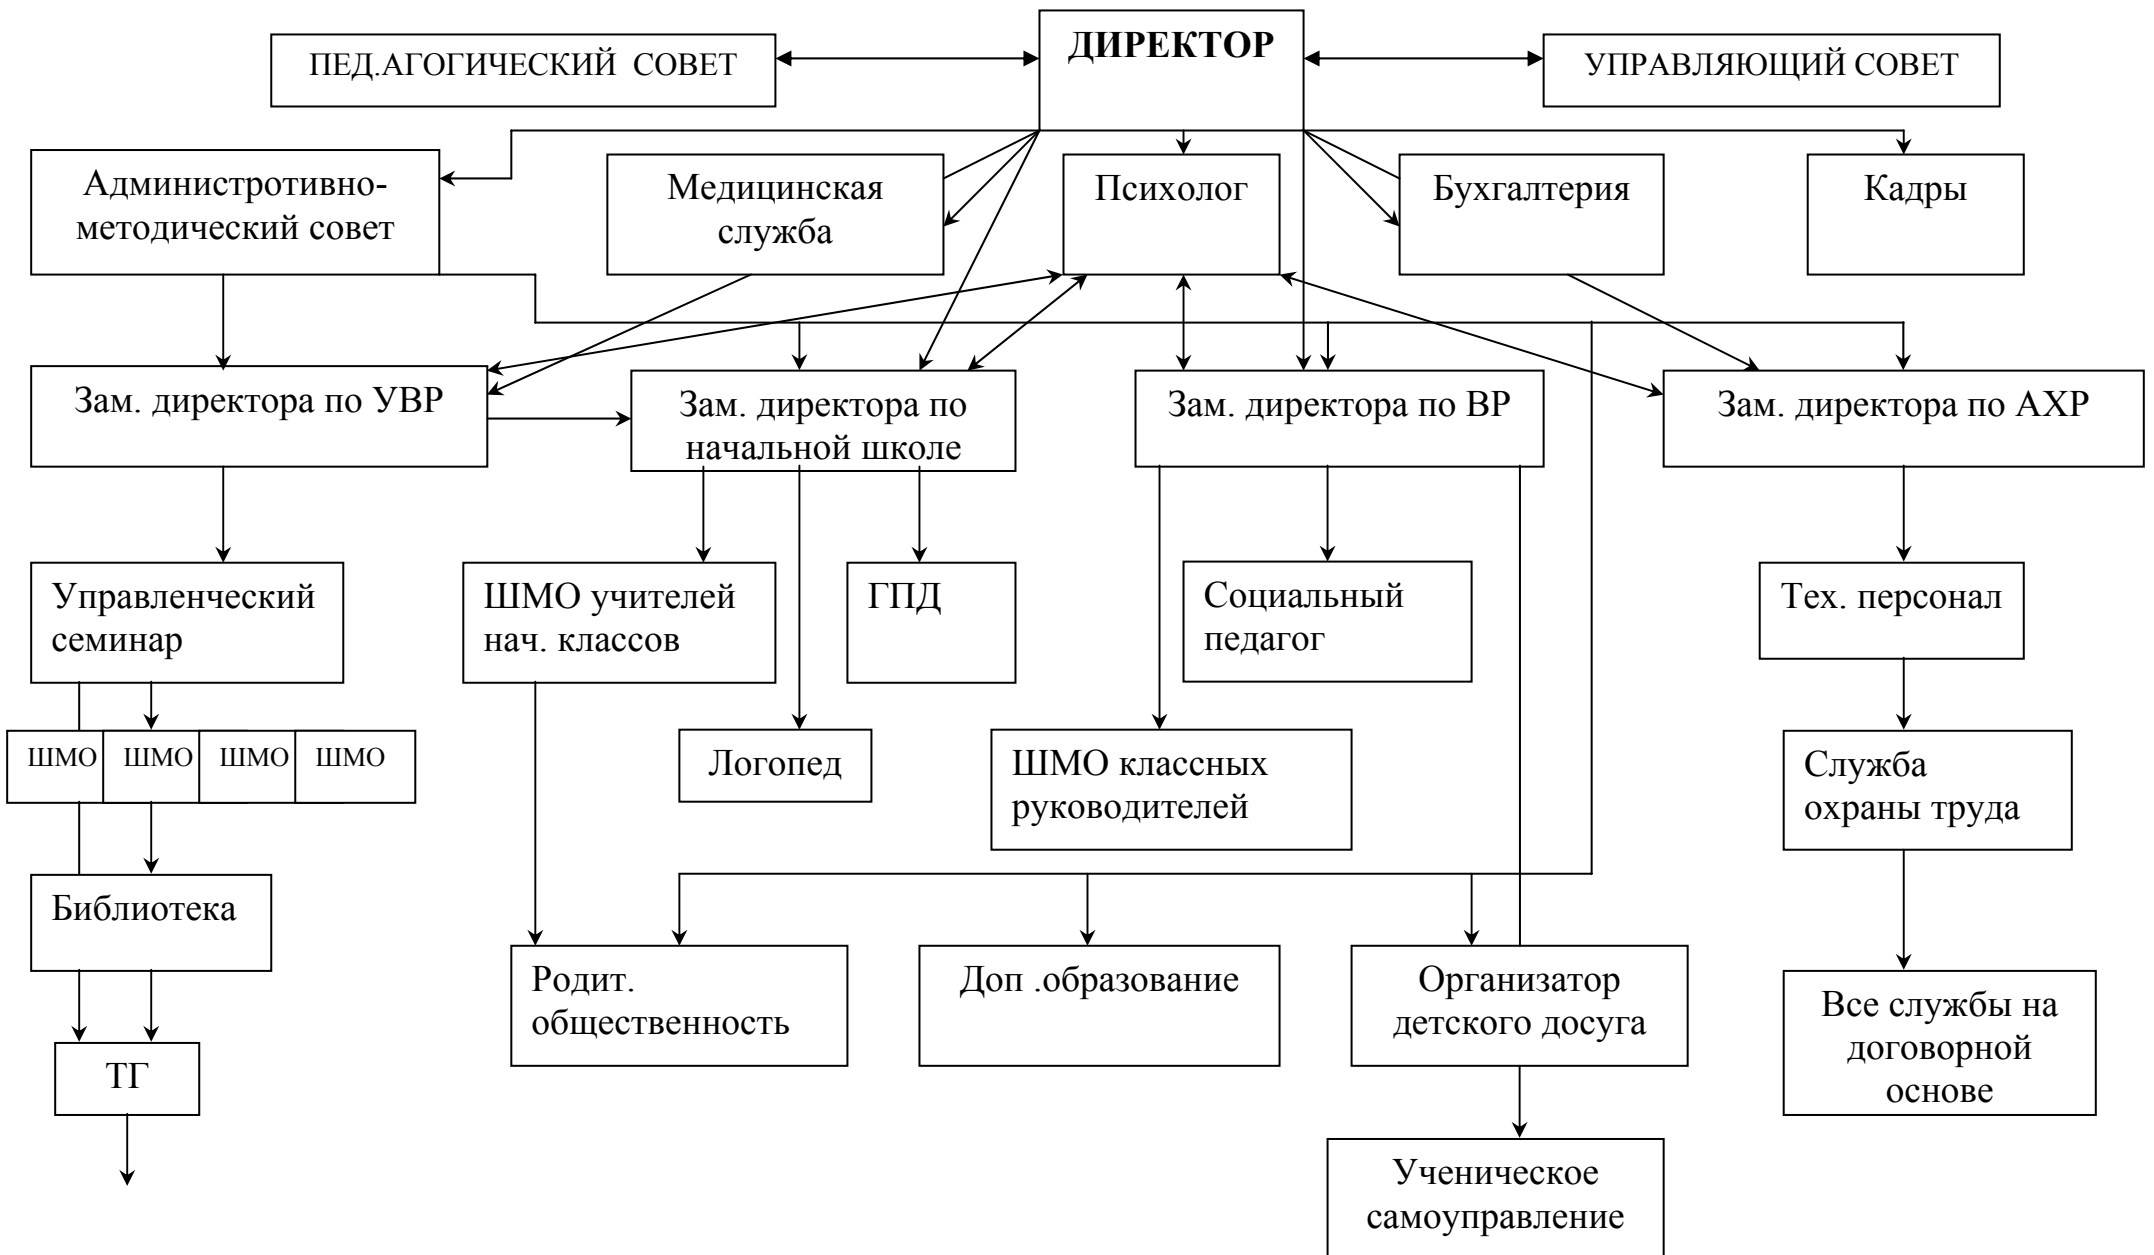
ПЕД.АГОГИЧЕСКИЙ СОВЕТ

ДИРЕКТОР

УПРАВЛЯЮЩИЙ СОВЕТ

Администротивно-методический совет

Медицинская служба

Психолог

Бухгалтерия

Кадры

Зам. директора по УВР

Зам. директора по начальной школе

Зам. директора по ВР

Зам. директора по АХР

Управленческий семинар

ШМО учителей нач. классов

ГПД

Социальный педагог

Тех. персонал

ШМО

ШМО

ШМО

ШМО

Логопед

ШМО классных руководителей

Служба охраны труда

Библиотека

Родит. общественность

Доп .образование

Организатор детского досуга

Все службы на договорной основе

ТГ

Ученическое самоуправление